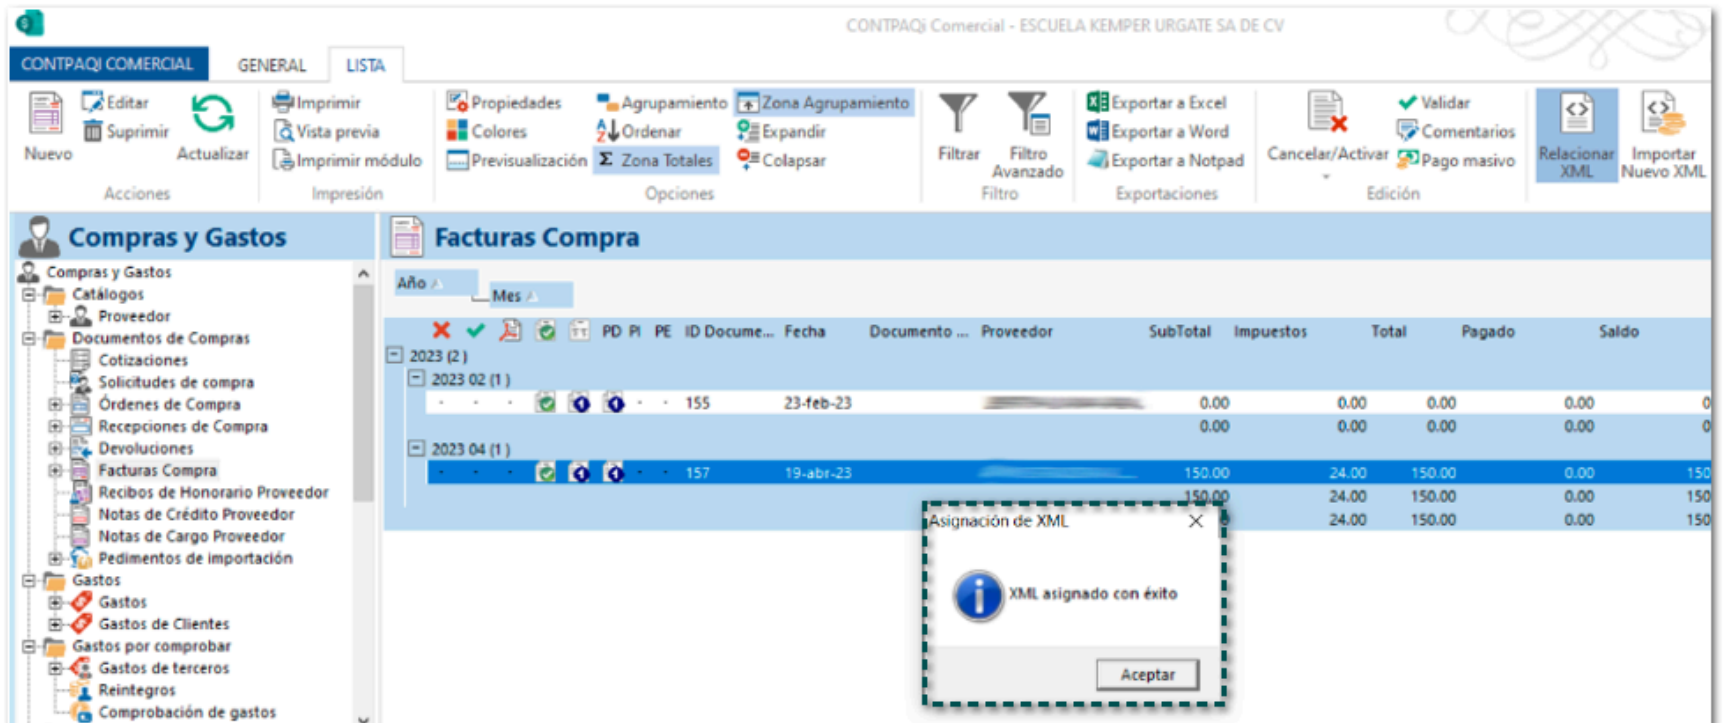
CONTPAQi Comercial - ESCUELA KEMPER URGATE SA DE CV

CONTPAQI COMERCIAL GENERAL LISTA

Nuevo
Editar
Suprimir
Actualizar
Acciones

Imprimir
Vista previa
Imprimir módulo
Impresión

Propiedades
Colores
Previsualización
Agrupamiento
Ordenar
Zona Totales
Zona Agrupamiento
Expandir
Colapsar
Opciones

Filtrar
Filtro Avanzado
Filtro

Exportar a Excel
Exportar a Word
Exportar a Notpad
Exportaciones

Cancelar/Activar
Validar
Comentarios
Pago masivo
Edición

Relacionar XML
Importar Nuevo XML

Compras y Gastos

Compras y Gastos
Catálogos
Proveedor
Documentos de Compras
Cotizaciones
Solicitudes de compra
Órdenes de Compra
Recepciones de Compra
Devoluciones
Facturas Compra
Recibos de Honorario Proveedor
Notas de Crédito Proveedor
Notas de Cargo Proveedor
Pedimentos de importación
Gastos
Gastos
Gastos de Clientes
Gastos por comprobar
Gastos de terceros
Reintegros
Comprobación de gastos

Facturas Compra

Año
Mes

| | | | | PD | PI | PE | ID Docume... | Fecha | Documento ... | Proveedor | SubTotal | Impuestos | Total | Pagado | Saldo |
|---|---|---|---|---|---|---|---|---|---|---|---|---|---|---|---|
| 2023 (2) | | | | | | | | | | | | | | | |
| 2023 02 (1) | | | | | | | | | | | | | | | |
| | | | | | | | 155 | 23-feb-23 | | | 0.00 | 0.00 | 0.00 | 0.00 | 0 |
| | | | | | | | | | | | 0.00 | 0.00 | 0.00 | 0.00 | 0 |
| 2023 04 (1) | | | | | | | | | | | | | | | |
| | | | | | | | 157 | 19-abr-23 | | | 150.00 | 24.00 | 150.00 | 0.00 | 150 |
| | | | | | | | | | | | 150.00 | 24.00 | 150.00 | 0.00 | 150 |
| | | | | | | | | | | | | 24.00 | 150.00 | 0.00 | 150 |

Asignación de XML
XML asignado con éxito
Aceptar